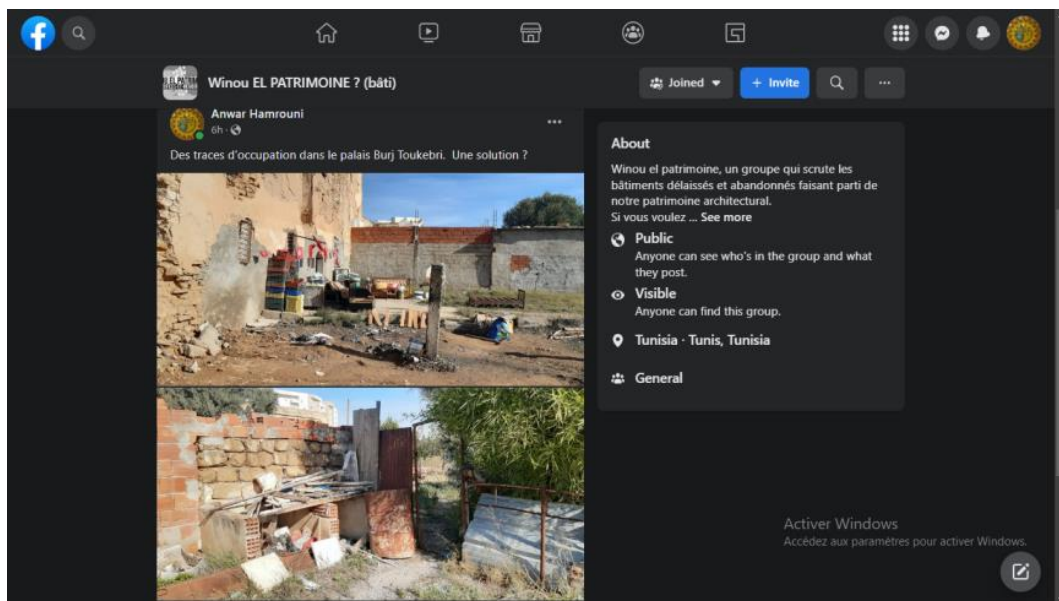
Winou EL PATRIMOINE ? (bâti)

Joined

+ Invite

Anwar Hamrouni
6h

Des traces d'occupation dans le palais Burj Toukebri. Une solution ?

About

Winou el patrimoine, un groupe qui scrute les bâtiments délaissés et abandonnés faisant parti de notre patrimoine architectural.
Si vous voulez ... See more

Public
Anyone can see who's in the group and what they post.

Visible
Anyone can find this group.

Tunisia · Tunis, Tunisia

General

Activer Windows
Accédez aux paramètres pour activer Windows.